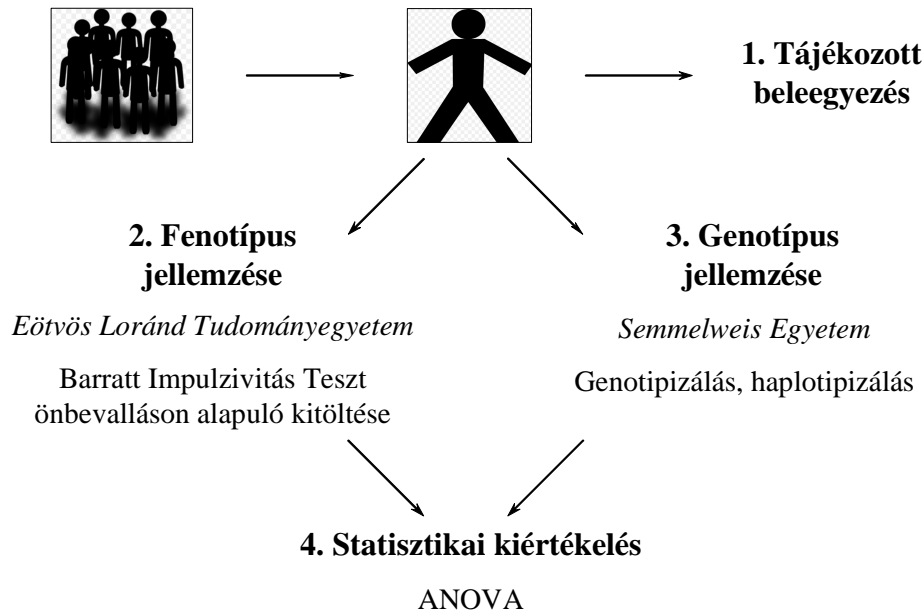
1. Tájékozott beleegyezés

2. Fenotípus jellemzése

*Eötvös Loránd Tudományegyetem*

Barratt Impulzivitás Teszt önbevalláson alapuló kitöltése

3. Genotípus jellemzése

*Semmelweis Egyetem*

Genotipizálás, haplotipizálás

4. Statisztikai kiértékelés

ANOVA